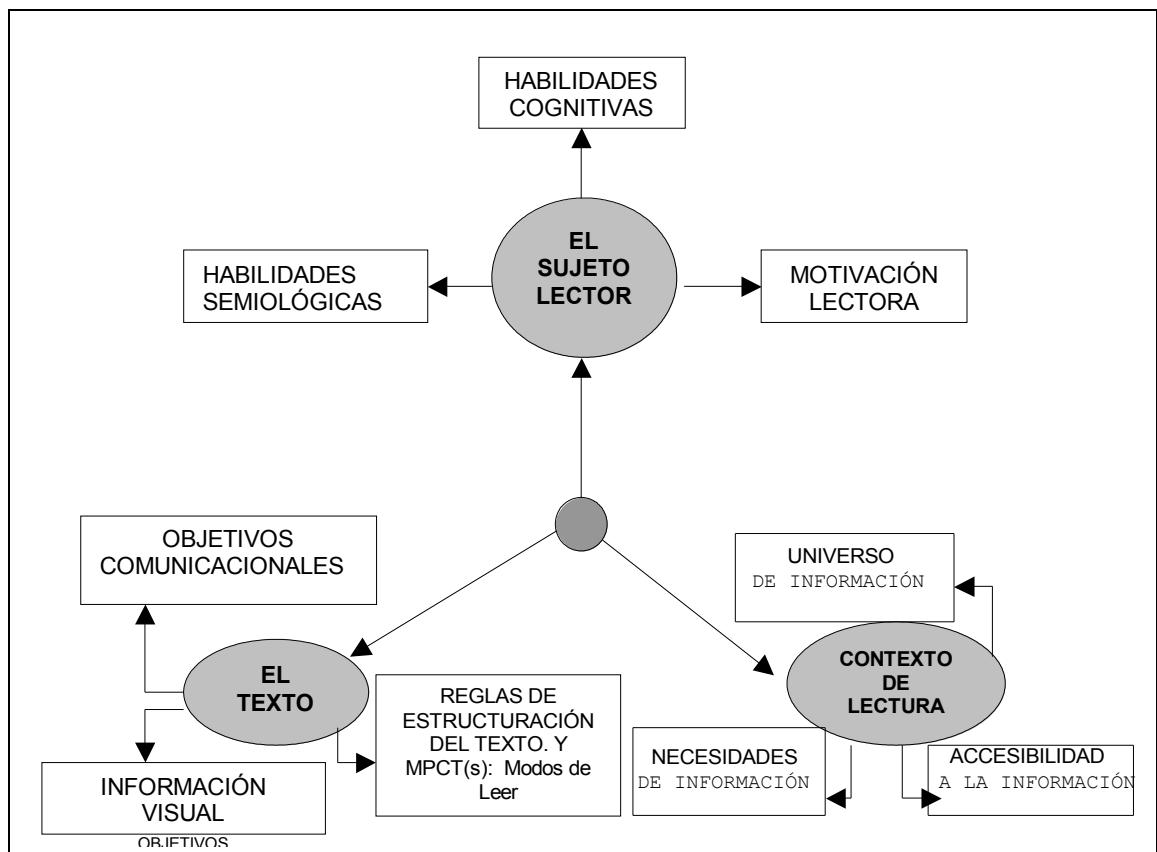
HABILIDADES COGNITIVAS

HABILIDADES SEMIOLÓGICAS

EL SUJETO LECTOR

MOTIVACIÓN LECTORA

OBJETIVOS COMUNICACIONALES

UNIVERSO DE INFORMACIÓN

EL TEXTO

REGLAS DE ESTRUCTURACIÓN DEL TEXTO. Y MPCT(s): Modos de Leer

CONTEXTO DE LECTURA

NECESIDADES DE INFORMACIÓN

ACCESIBILIDAD A LA INFORMACIÓN

INFORMACIÓN VISUAL

OBJETIVOS